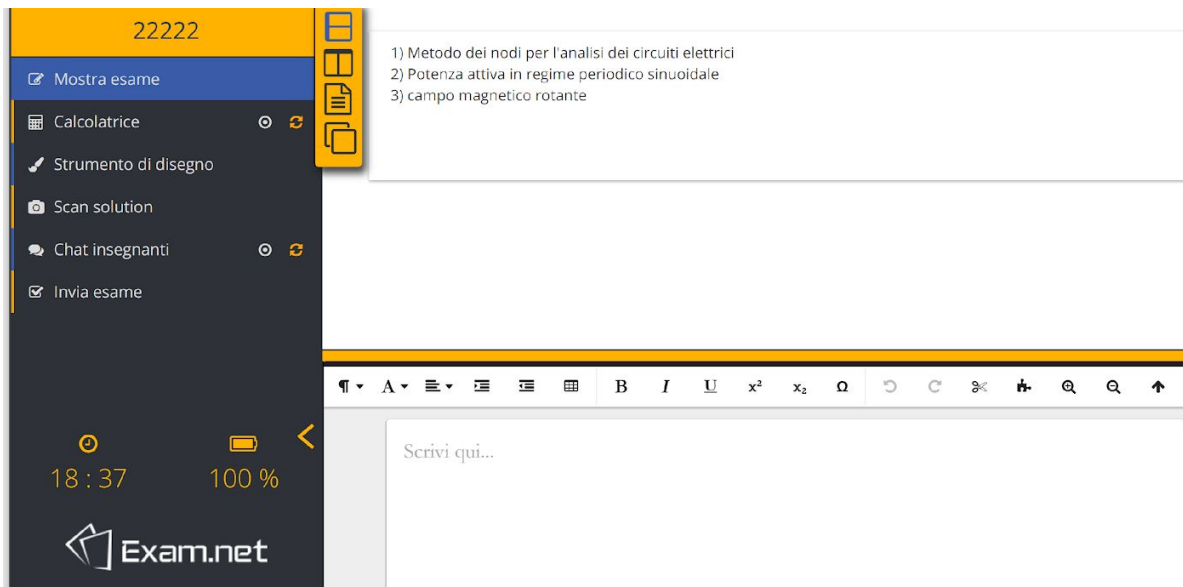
22222

Mostra esame

Calcolatrice

Strumento di disegno

Scan solution

Chat insegnanti

Invia esame

18 : 37

100 %

Exam.net

1) Metodo dei nodi per l'analisi dei circuiti elettrici
2) Potenza attiva in regime periodico sinuoidale
3) campo magnetico rotante

¶ A B I U $x^2$ $x_2$ Ω

Scrivi qui...